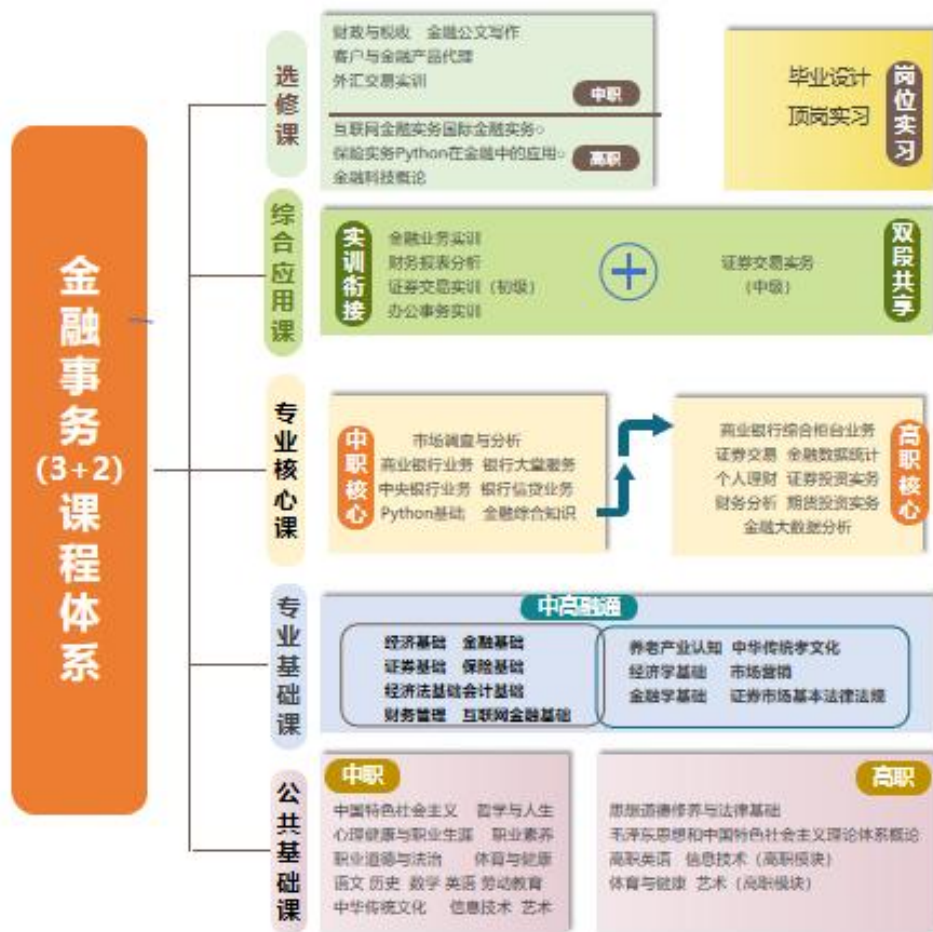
金融事务(3+2)课程体系

选修课

财政与税收 金融公文写作
客户与金融产品代理
外汇交易实训
中职

互联网金融实务国际金融实务○
保险实务Python在金融中的应用○
金融科技概论
高职

毕业设计
顶岗实习
岗位实习

综合应用课

实训衔接
金融业务实训
财务报表分析
证券交易实训（初级）
办公事务实训

证券交易实务
（中级）

双段共享

专业核心课

中职核心
市场调查与分析
商业银行业务 银行大堂服务
中央银行业务 银行信贷业务
Python基础 金融综合知识

商业银行综合柜台业务
证券交易 金融数据统计
个人理财 证券投资实务
财务分析 期货投资实务
金融大数据分析
高职核心

专业基础课

中高融通
经济基础 金融基础
证券基础 保险基础
经济法基础会计基础
财务管理 互联网金融基础

养老产业认知 中华传统孝文化
经济学基础 市场营销
金融学基础 证券市场基本法律法规

公共基础课

中职
中国特色社会主义 哲学与人生
心理健康与职业生涯 职业素养
职业道德与法治 体育与健康
语文 历史 数学 英语 劳动教育
中华传统文化 信息技术 艺术

高职
思想道德修养与法律基础
毛泽东思想和中国特色社会主义理论体系概论
高职英语 信息技术（高职模块）
体育与健康 艺术（高职模块）